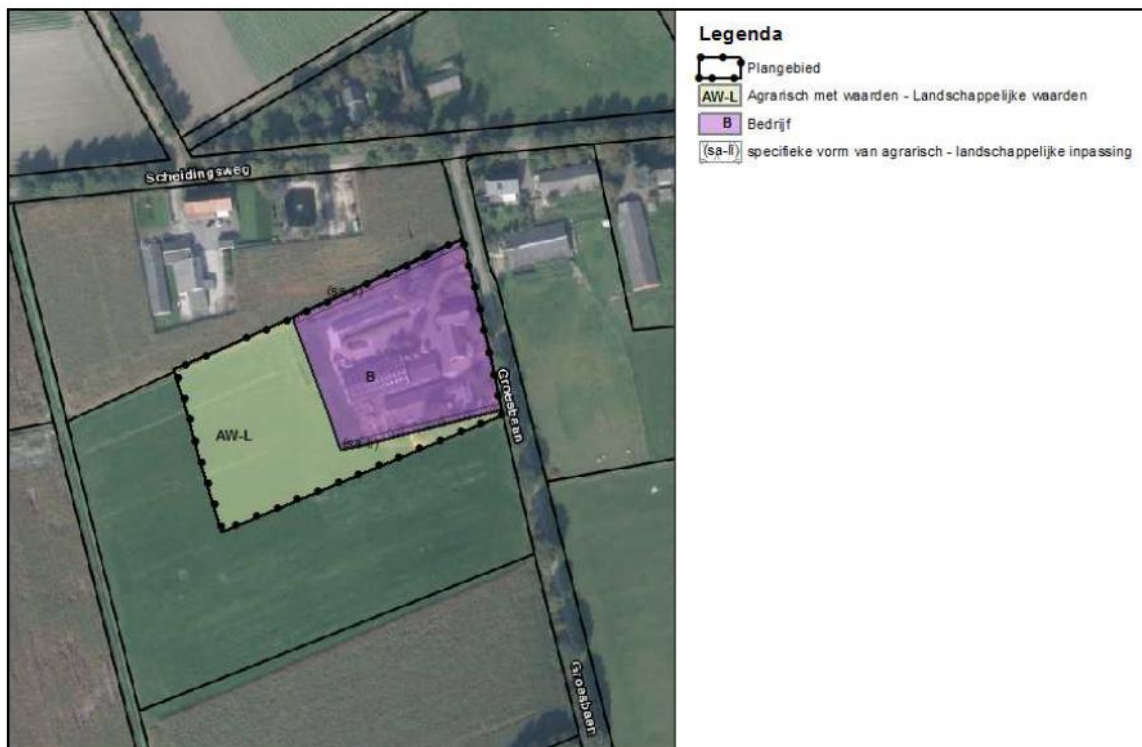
Scheidingsweg

(sa-li)

B

AW-L

(sa-li)

Groesbaan

Groesbaan

Legenda

Plangebied

AW-L Agrarisch met waarden - Landschappelijke waarden

B Bedrijf

(sa-li) specifieke vorm van agrarisch - landschappelijke inpassing